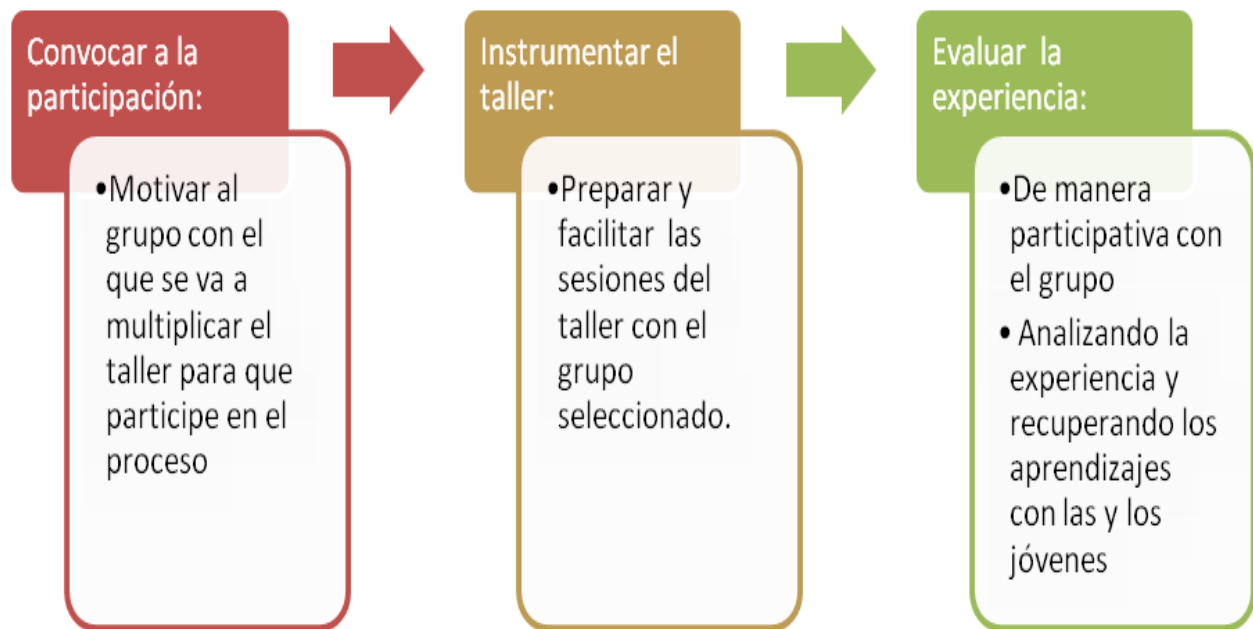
Convocar a la participación:

•Motivar al grupo con el que se va a multiplicar el taller para que participe en el proceso

Instrumentar el taller:

•Preparar y facilitar las sesiones del taller con el grupo seleccionado.

Evaluar la experiencia:

•De manera participativa con el grupo

• Analizando la experiencia y recuperando los aprendizajes con las y los jóvenes